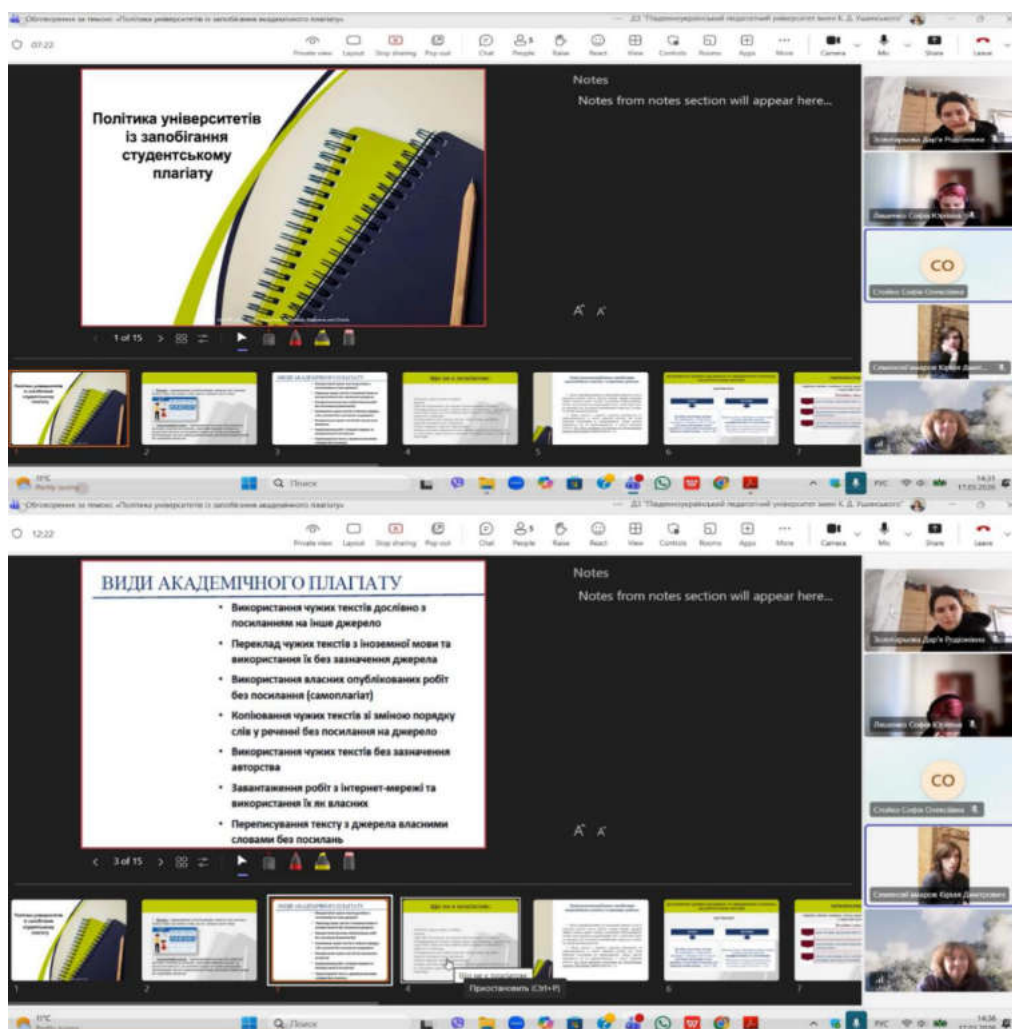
Обговорення за темою: «Політика університетів із запобігання академічного плагіату»

ДЗ "Південноукраїнський національний педагогічний університет імені К. Д. Ушинського"

07:22

Private view Layout Stop sharing Pop-out Chat People Raise React View Controls Rooms Apps More Camera Mic Share Leave

Політика університетів із запобігання студентському плагіату

Notes

Notes from notes section will appear here...

1 of 15

Золотарьова Дар'я Родіонівна

Лищенко Софія Юріївна

CO

Стойко Софія Олексіївна

Семенсей-Мадрос Юрій Дмитрович

1 2 3 4 5 6 7

11°C

Поиск

РУС 14:21

Обговорення за темою: «Політика університетів із запобігання академічного плагіату»

ДЗ "Південноукраїнський національний педагогічний університет імені К. Д. Ушинського"

12:22

Private view Layout Stop sharing Pop-out Chat People Raise React View Controls Rooms Apps More Camera Mic Share Leave

ВИДИ АКАДЕМІЧНОГО ПЛАГІАТУ

• Використання чужих текстів дослівно з посиланням на інше джерело
• Переклад чужих текстів з іноземної мови та використання їх без зазначення джерела
• Використання власних опублікованих робіт без посилання (самоплагіат)
• Копіювання чужих текстів зі зміною порядку слів у реченні без посилання на джерело
• Використання чужих текстів без зазначення авторства
• Завантаження робіт з інтернет-мережі та використання їх як власних
• Переписування тексту з джерела власними словами без посилань

Notes

Notes from notes section will appear here...

3 of 15

Золотарьова Дар'я Родіонівна

Лищенко Софія Юріївна

CO

Стойко Софія Олексіївна

Семенсей-Мадрос Юрій Дмитрович

Що ж є плагіатом

Що ж є плагіатом

Приостановить (Ctrl+P)

1 2 3 4 5 6 7

11°C

Поиск

РУС 14:36